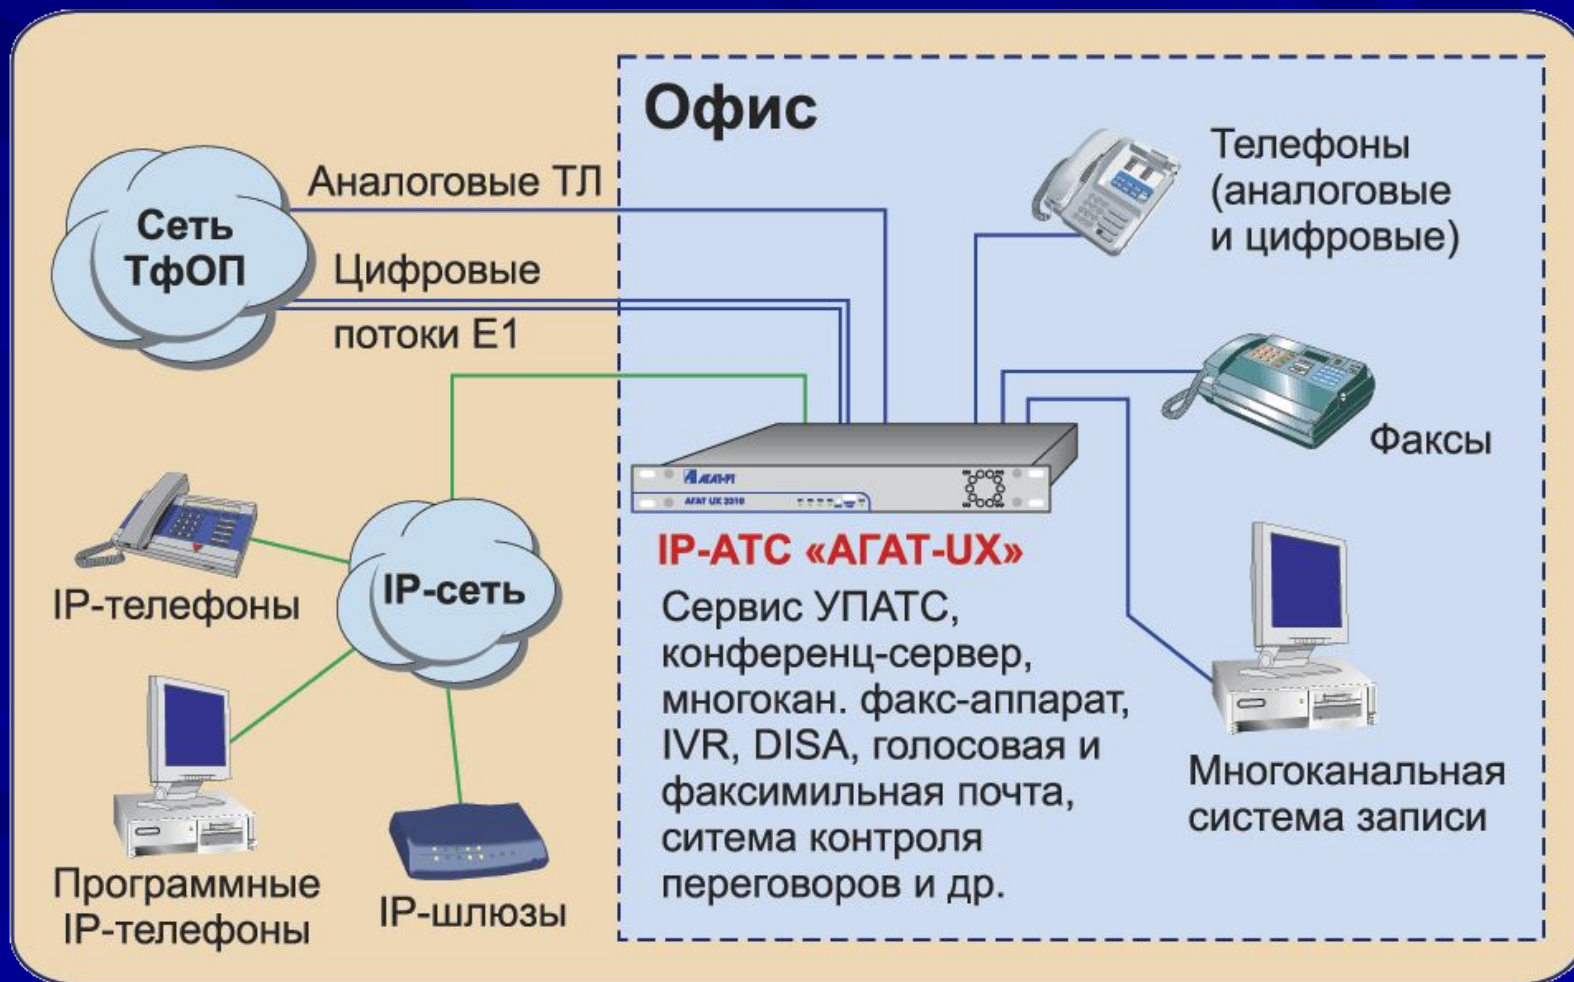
Офис

Сеть ТфОП

Аналоговые ТЛ

Цифровые потоки E1

Телефоны (аналоговые и цифровые)

Факсы

АГАТ-РТ

АГАТ UX 2010

IP-АТС «АГАТ-UX»

Сервис УПАТС, конференц-сервер, многокан. факс-аппарат, IVR, DISA, голосовая и факсимильная почта, ситема контроля переговоров и др.

IP-телефоны

IP-сеть

Программные IP-телефоны

IP-шлюзы

Многоканальная система записи